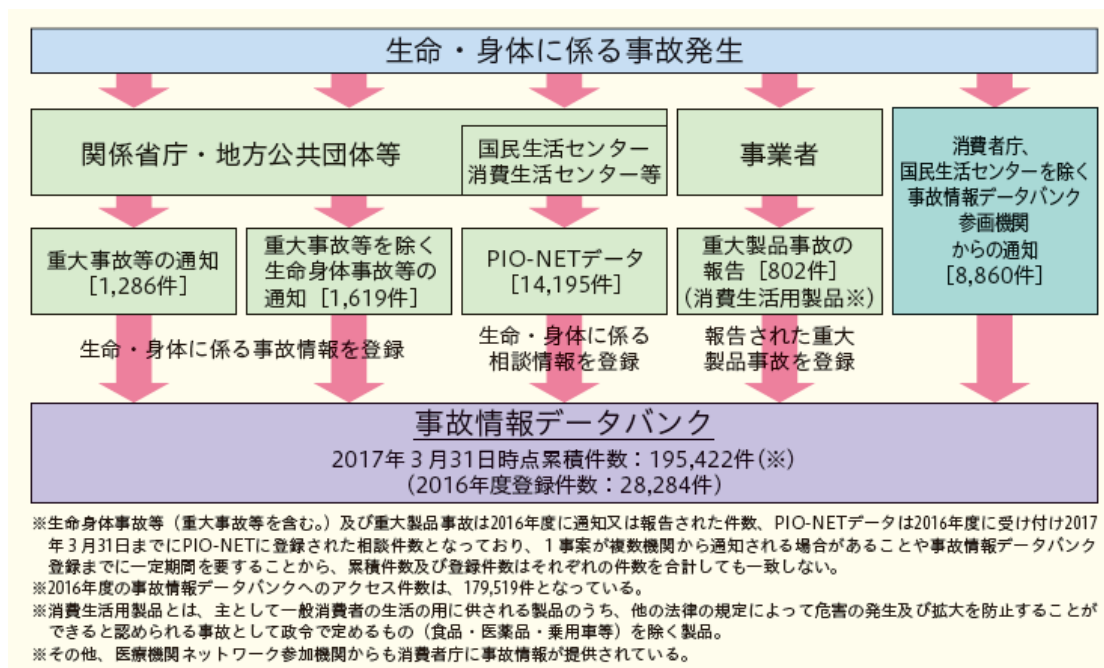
生命・身体に係る事故発生

関係省庁・地方公共団体等

国民生活センター
消費生活センター等

事業者

消費者庁、
国民生活センターを除く
事故情報データバンク
参画機関
からの通知
［8,860件］

重大事故等の通知
［1,286件］

重大事故等を除く
生命身体事故等の
通知［1,619件］

PIO-NETデータ
［14,195件］

重大製品事故の
報告［802件］
（消費生活用製品※）

生命・身体に係る事故情報を登録

生命・身体に係る
相談情報を登録

報告された重大
製品事故を登録

事故情報データバンク
2017年３月31日時点累積件数：195,422件（※）
（2016年度登録件数：28,284件）

※生命身体事故等（重大事故等を含む。）及び重大製品事故は2016年度に通知又は報告された件数、PIO-NETデータは2016年度に受け付け2017年３月31日までにPIO-NETに登録された相談件数となっており、１事案が複数機関から通知される場合があることや事故情報データバンク登録までに一定期間を要することから、累積件数及び登録件数はそれぞれの件数を合計しても一致しない。
※2016年度の事故情報データバンクへのアクセス件数は、179,519件となっている。
※消費生活用製品とは、主として一般消費者の生活の用に供される製品のうち、他の法律の規定によって危害の発生及び拡大を防止することができると認められる事故として政令で定めるもの（食品・医薬品・乗用車等）を除く製品。
※その他、医療機関ネットワーク参加機関からも消費者庁に事故情報が提供されている。